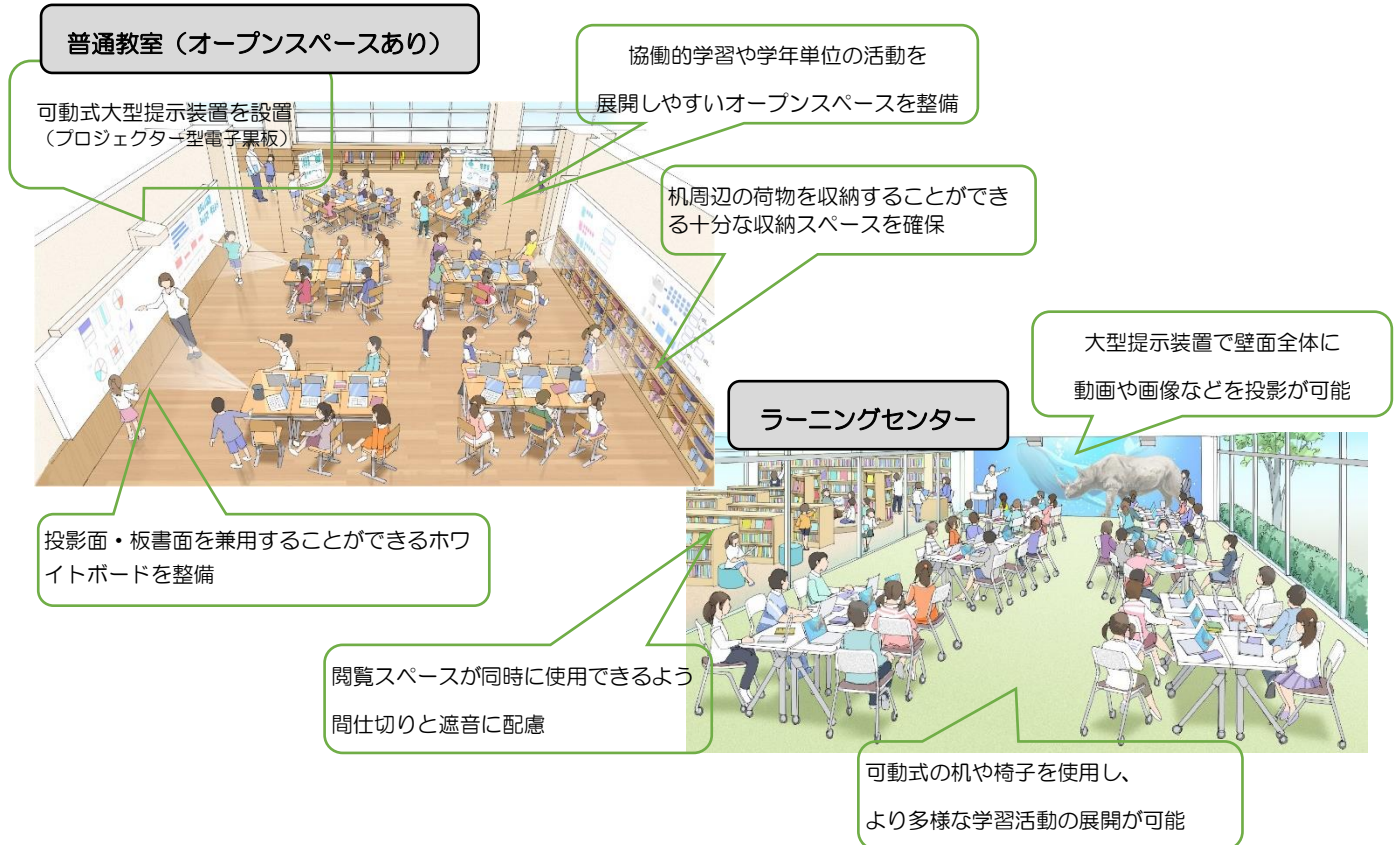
普通教室（オープンスペースあり）

可動式大型提示装置を設置
（プロジェクター型電子黒板）

協働的学習や学年単位の活動を
展開しやすいオープンスペースを整備

机周辺の荷物を収納することができる十分な収納スペースを確保

投影面・板書面を兼用することができるホワイトボードを整備

大型提示装置で壁面全体に
動画や画像などを投影が可能

ラーニングセンター

閲覧スペースが同時に使用できるよう
間仕切りと遮音に配慮

可動式の机や椅子を使用し、
より多様な学習活動の展開が可能